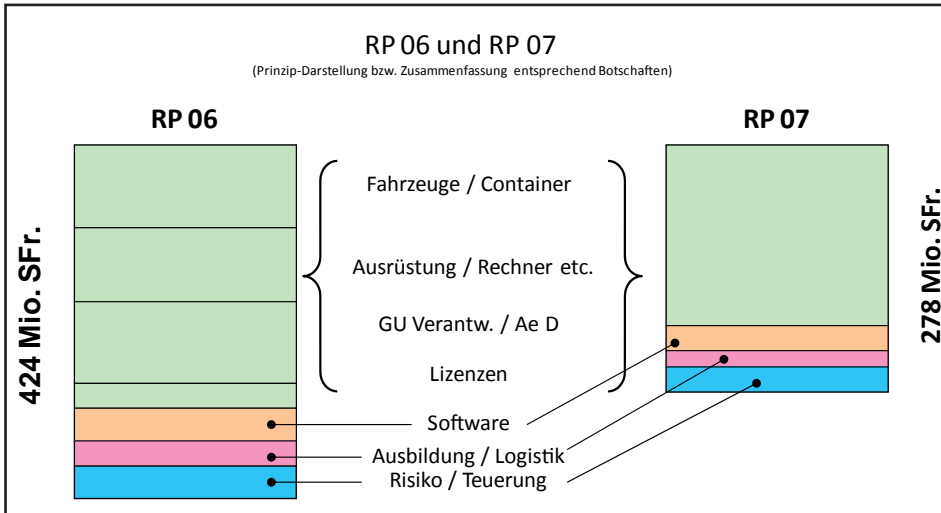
RP 06 und RP 07
(Prinzip-Darstellung bzw. Zusammenfassung entsprechend Botschaften)

RP 06

RP 07

424 Mio. SFr.

278 Mio. SFr.

Fahrzeuge / Container

Ausrüstung / Rechner etc.

GU Verantw. / Ae D

Lizenzen

Software

Ausbildung / Logistik

Risiko / Teuerung